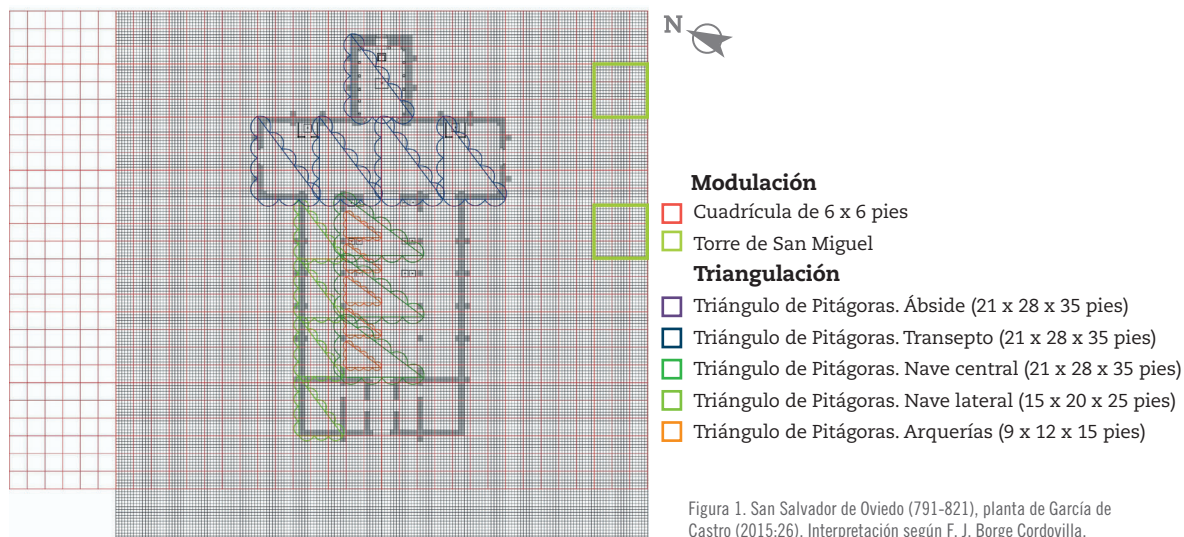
N

Modulación
Cuadrícula de 6 x 6 pies
Torre de San Miguel
Triangulación
Triángulo de Pitágoras. Ábside (21 x 28 x 35 pies)
Triángulo de Pitágoras. Transepto (21 x 28 x 35 pies)
Triángulo de Pitágoras. Nave central (21 x 28 x 35 pies)
Triángulo de Pitágoras. Nave lateral (15 x 20 x 25 pies)
Triángulo de Pitágoras. Arquerías (9 x 12 x 15 pies)

Figura 1. San Salvador de Oviedo (791-821), planta de García de Castro (2015:26). Interpretación según F. J. Borge Cordovilla.